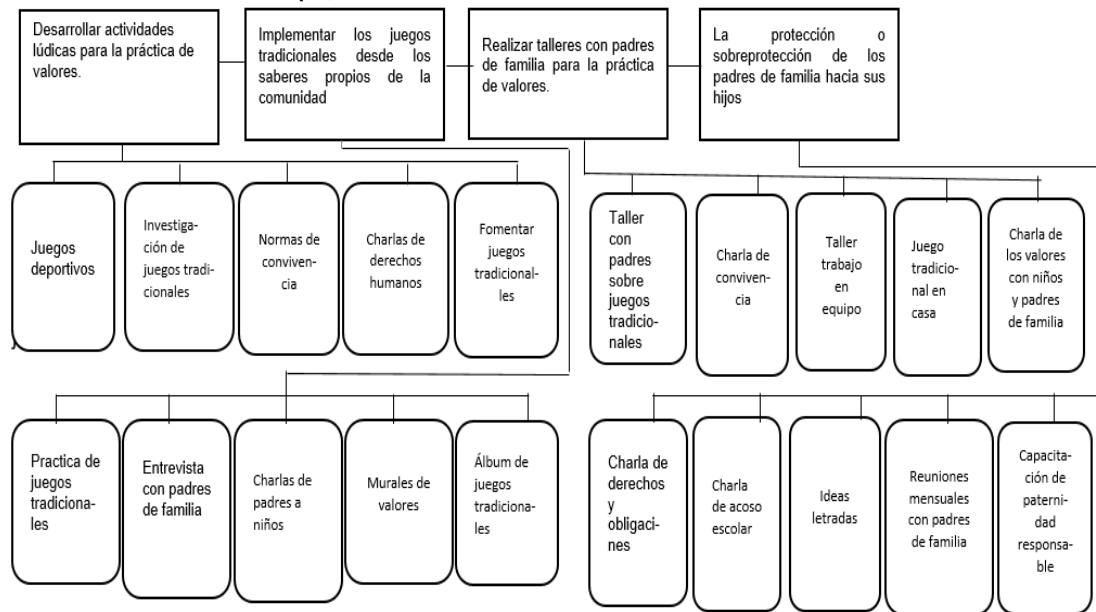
Desarrollar actividades lúdicas para la práctica de valores.

Implementar los juegos tradicionales desde los saberes propios de la comunidad

Realizar talleres con padres de familia para la práctica de valores.

La protección o sobreprotección de los padres de familia hacia sus hijos

Juegos deportivos

Investigación de juegos tradicionales

Normas de convivencia

Charlas de derechos humanos

Fomentar juegos tradicionalles

Taller con padres sobre juegos tradicionales

Charla de convivencia

Taller trabajo en equipo

Juego tradicional en casa

Charla de los valores con niños y padres de familia

Practica de juegos tradicionales

Entrevista con padres de familia

Charlas de padres a niños

Murales de valores

Álbum de juegos tradicionales

Charla de derechos y obligaciones

Charla de acoso escolar

Ideas letradas

Reuniones mensuales con padres de familia

Capacitación de paternidad responsable